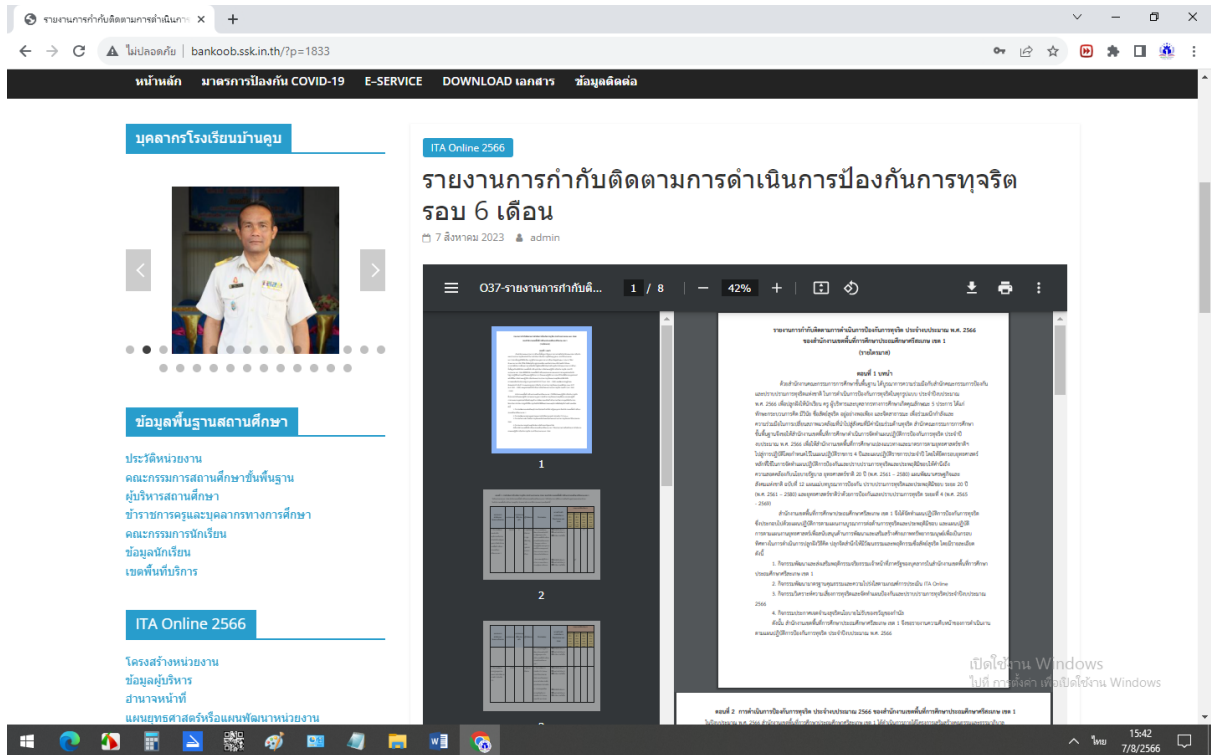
รายงานการกำกับติดตามการดำเนินกา ×
+

ไม่ปลอดภัย | bankoob.ssk.in.th/?p=1833

หน้าหลัก มาตรการป้องกัน COVID-19 E-SERVICE DOWNLOAD เอกสาร ข้อมูลติดต่อ

บุคลากรโรงเรียนบ้านคูบ

ข้อมูลพื้นฐานสถานศึกษา

ประวัติหน่วยงาน
คณะกรรมการสถานศึกษาขั้นพื้นฐาน
ผู้บริหารสถานศึกษา
ข้าราชการครูและบุคลากรทางการศึกษา
คณะกรรมการนักเรียน
ข้อมูลนักเรียน
เขตพื้นที่บริการ

ITA Online 2566

โครงสร้างหน่วยงาน
ข้อมูลผู้บริหาร
อำนาจหน้าที่
แผนยุทธศาสตร์หรือแผนพัฒนาหน่วยงาน

ITA Online 2566

รายงานการกำกับติดตามการดำเนินการป้องกันการทุจริต รอบ 6 เดือน

7 สิงหาคม 2023 admin

O37-รายงานการกำกับติ... 1 / 8 — 42% +

1

2

3

รายงานการกำกับติดตามการดำเนินการป้องกันการทุจริต ประจำปีงบประมาณ พ.ศ. 2566
ของสำนักงานเขตพื้นที่การศึกษาประถมศึกษาศรีสะเกษ เขต 1
(รายไตรมาส)

ตอนที่ 1 บทนำ

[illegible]

ตอนที่ 2 การดำเนินการป้องกันการทุจริต ประจำปีงบประมาณ 2566 ของสำนักงานเขตพื้นที่การศึกษาประถมศึกษาศรีสะเกษ เขต 1

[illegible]

เปิดใช้งาน Windows
ไปที่ การตั้งค่า เพื่อเปิดใช้งาน Windows

ไทย 15:42 7/8/2566